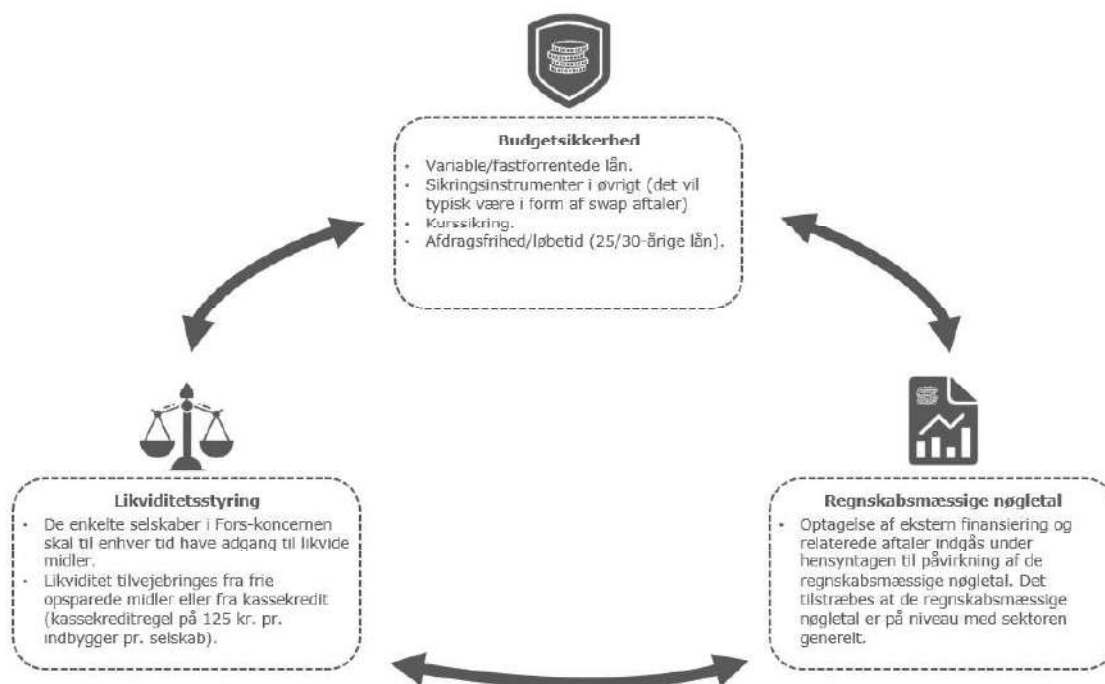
Budgetsikkerhed

- Variable/fastforrentede lån.
- Sikringsinstrumenter i øvrigt (det vil typisk være i form af swap aftaler)
- Kurssikring.
- Afdragsfrihed/løbetid (25/30-årige lån).

Likviditetsstyring

- De enkelte selskaber i Fors-koncernen skal til enhver tid have adgang til likvide midler.
- Likviditet tilvejebringes fra frie opsparede midler eller fra kassekredit (kassekreditregel på 125 kr. pr. indbygger pr. selskab).

Regnskabsmæssige nøgletal

- Optagelse af ekstern finansiering og relaterede aftaler indgås under hensyntagen til påvirkning af de regnskabsmæssige nøgletal. Det tilstræbes at de regnskabsmæssige nøgletal er på niveau med sektoren generelt.